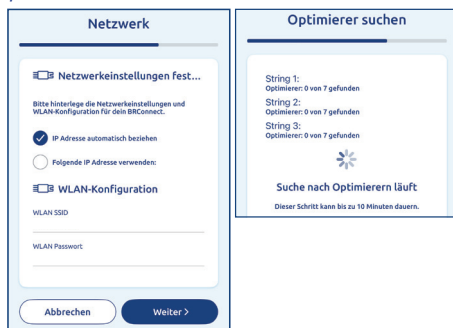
Netzwerk

Netzwerkeinstellungen fest...

Bitte hinterlege die Netzwerkeinstellungen und WLAN-Konfiguration für dein BRConnect.

IP Adresse automatisch beziehen

Folgende IP Adresse verwenden:

WLAN-Konfiguration

WLAN SSID

WLAN Passwort

Abbrechen

Weiter >

Optimierer suchen

String 1:
Optimierer: 0 von 7 gefunden

String 2:
Optimierer: 0 von 7 gefunden

String 3:
Optimierer: 0 von 7 gefunden

Suche nach Optimierern läuft

Dieser Schritt kann bis zu 10 Minuten dauern.